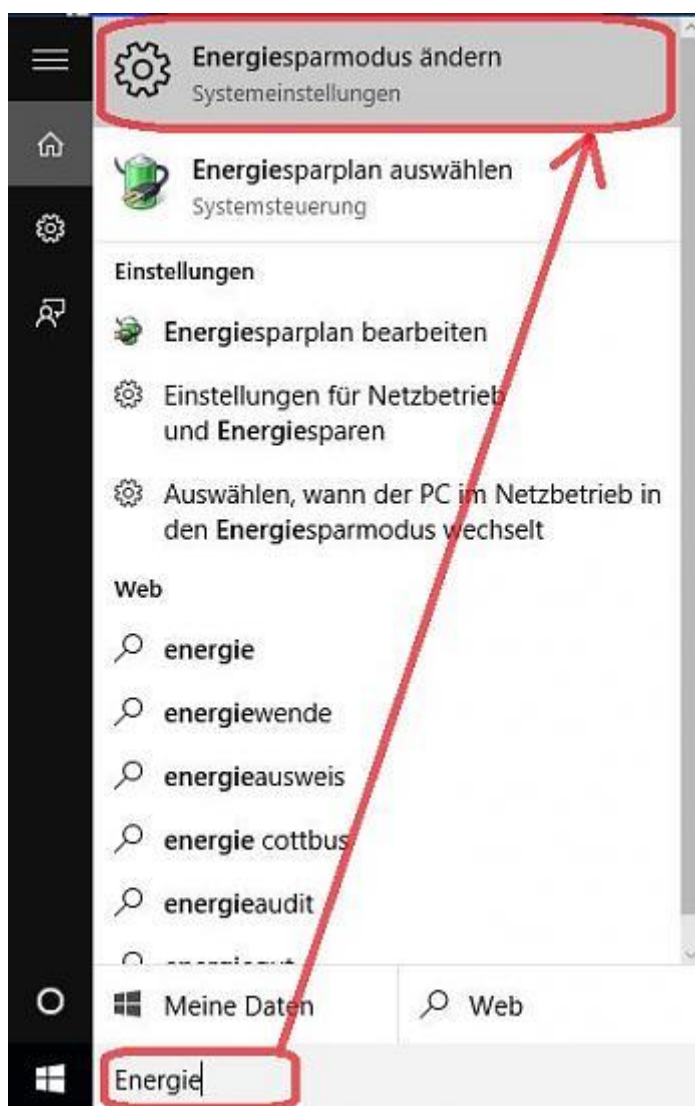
Energiesparmodus ändern
Systemeinstellungen

Energiesparplan auswählen
Systemsteuerung

Einstellungen

Energiesparplan bearbeiten

Einstellungen für Netzbetrieb und Energiesparen

Auswählen, wann der PC im Netzbetrieb in den Energiesparmodus wechselt

Web

energie

energiewende

energieausweis

energie cottbus

energieaudit

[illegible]

Meine Daten

Web

Energie